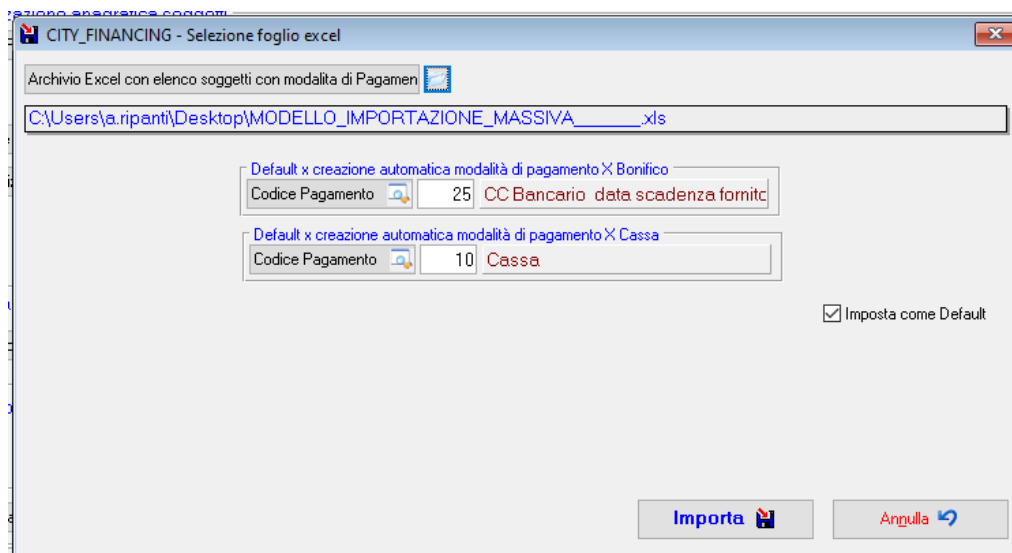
CITY_FINANCING - Selezione foglio excel

Archivio Excel con elenco soggetti con modalita di Pagamen

C:\Users\a.ripanti\Desktop\MODELLO_IMPORTAZIONE_MASSIVA_______.xls

Default x creazione automatica modalità di pagamento X Bonifico
Codice Pagamento 25 CC Bancario data scadenza fornitc

Default x creazione automatica modalità di pagamento X Cassa
Codice Pagamento 10 Cassa

Imposta come Default

Importa

Annulla